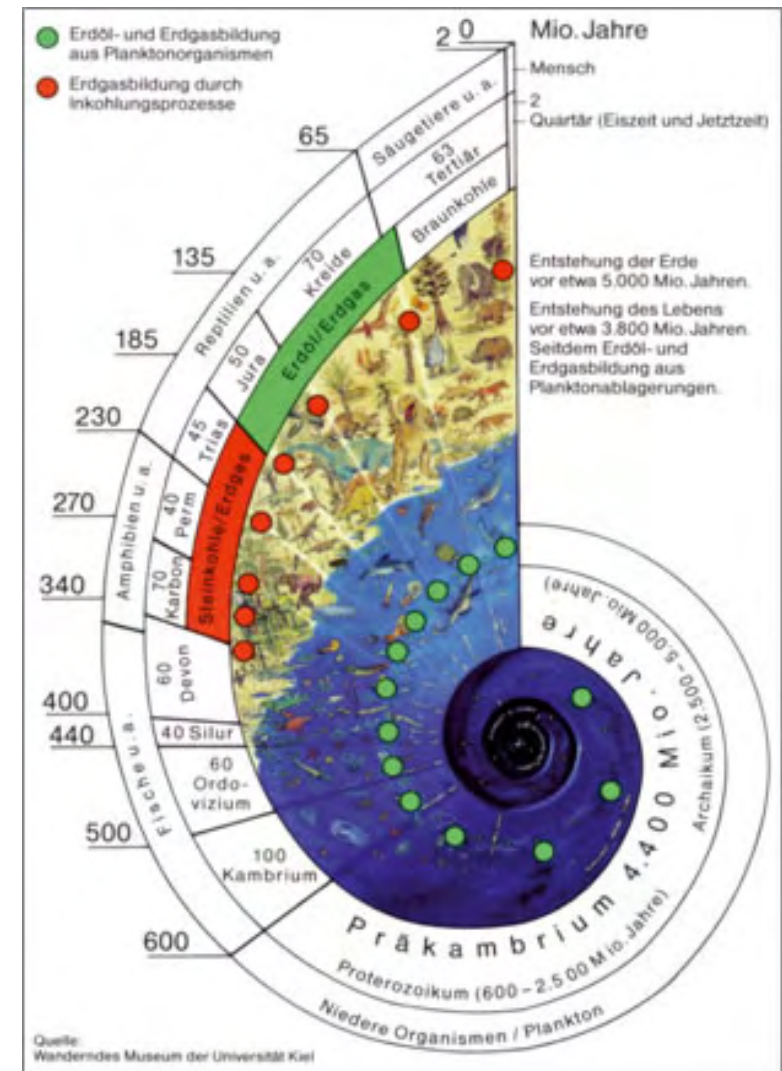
Erdöl- und Erdgasbildung aus Planktonorganismen

Erdgasbildung durch Inkohlungsprozesse

0 Mio. Jahre

2

Mensch

2

Quartär (Eiszeit und Jetztzeit)

65

Säugetiere u. a.

63 Tertiär

Braunkohle

135

70 Kreide

Erdöl/Erdgas

185

Reptilien u. a.

50 Jura

230

45 Trias

270

40 Perm

Steinkohle/Erdgas

Amphibien u. a.

340

70 Karbon

60 Devon

400

40 Silur

440

60 Ordovizium

Fische u. a.

500

100 Kambrium

600

Entstehung der Erde vor etwa 5.000 Mio. Jahren.

Entstehung des Lebens vor etwa 3.800 Mio. Jahren. Seitdem Erdöl- und Erdgasbildung aus Planktonablagerungen.

Präkambrium 4.400 Mio. Jahre

Archaikum (2.500–5.000 Mio. Jahre)

Proterozoikum (600 – 2.500 Mio. Jahre)

Niedere Organismen / Plankton

Quelle:
Wanderndes Museum der Universität Kiel